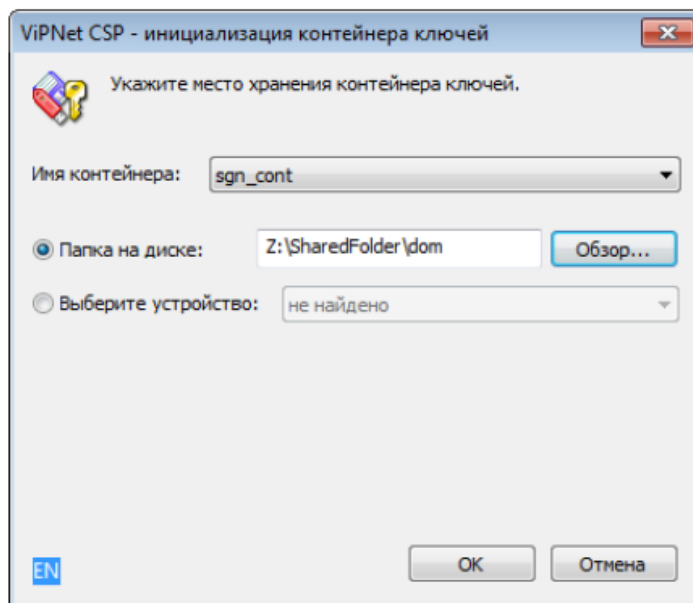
ViPNet CSP - инициализация контейнера ключей

Укажите место хранения контейнера ключей.

Имя контейнера: sgn_cont

Папка на диске: Z:\SharedFolder\dom Обзор...

Выберите устройство: не найдено

EN

OK Отмена